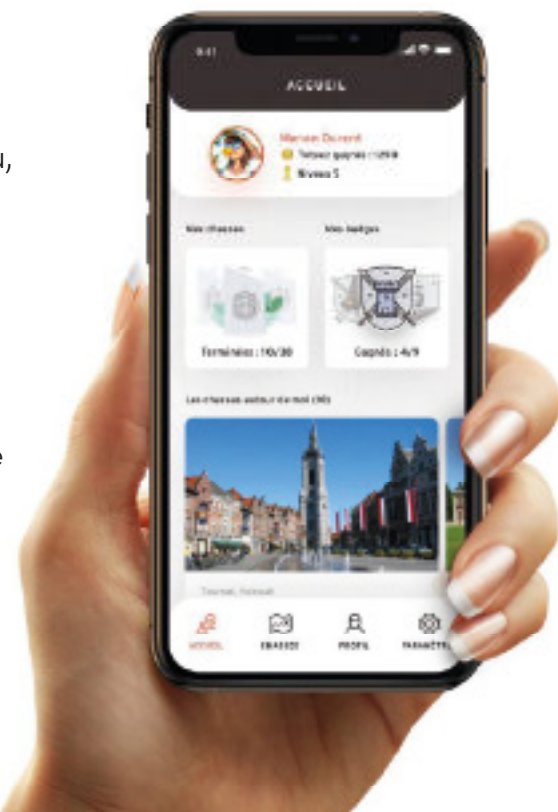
9:41

ACCUEIL

Marion Durand
Totaux gagnés : 1250
Niveau 5

Mes chasses

Mes badges

Terminées : 110/200

Gagnés : 4/9

Les chasses autour de moi (10)

Tournai, Hainaut

ACCUEIL

CHASSES

PROFIL

PARAMÈTR

u,

e